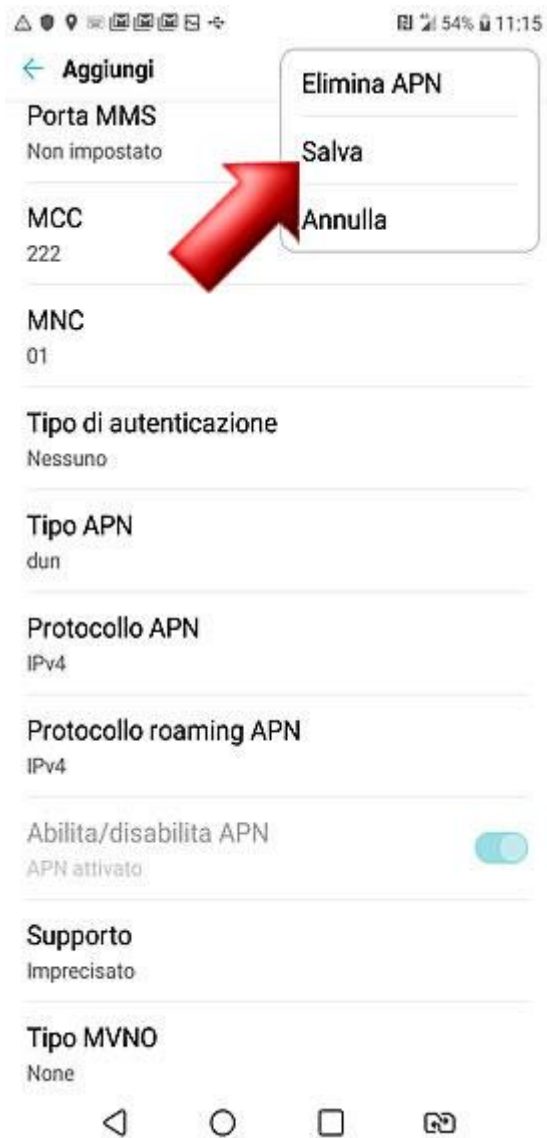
54% 11:15

Aggiungi

Elimina APN

Salva

Annulla

Porta MMS
Non impostato

MCC
222

MNC
01

Tipo di autenticazione
Nessuno

Tipo APN
dun

Protocollo APN
IPv4

Protocollo roaming APN
IPv4

Abilita/disabilita APN
APN attivato

Supporto
Imprecisato

Tipo MVNO
None